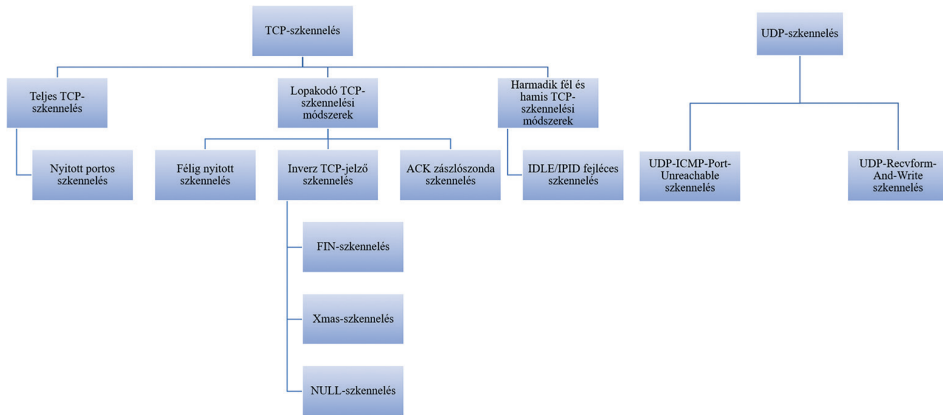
TCP-szkennelés

Teljes TCP-szkennelés

Nyitott portos szkennelés

Lopakodó TCP-szkennelési módszerek

Félig nyitott szkennelés

Inverz TCP-jelző szkennelés

FIN-szkennelés

Xmas-szkennelés

NULL-szkennelés

ACK zászlószonda szkennelés

Harmadik fél és hamis TCP-szkennelési módszerek

IDLE/IPID fejléces szkennelés

UDP-szkennelés

UDP-ICMP-Port-Unreachable szkennelés

UDP-Recvform-And-Write szkennelés